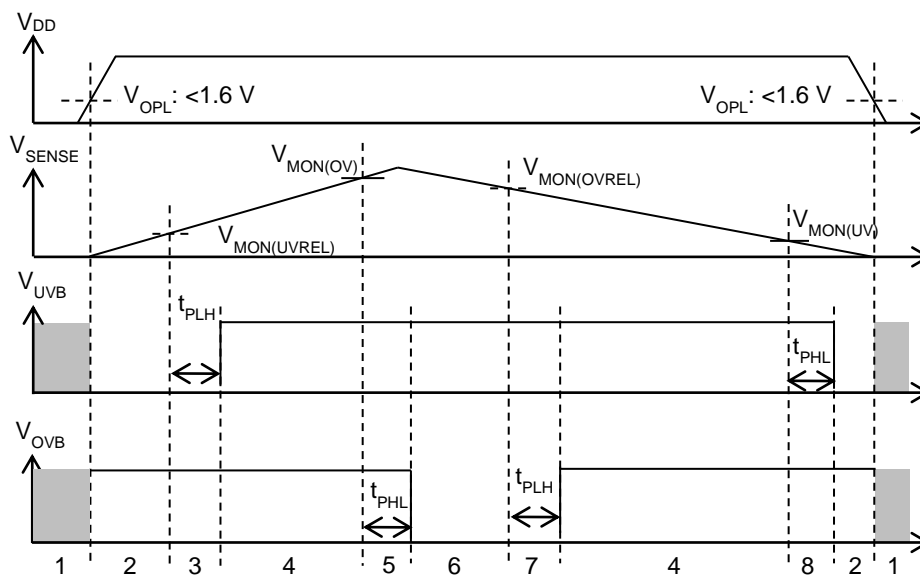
$V_{DD}$

$V_{OPL}$: <1.6 V

$V_{OPL}$: <1.6 V

$V_{SENSE}$

$V_{MON(OV)}$

$V_{MON(OVREL)}$

$V_{MON(UVREL)}$

$V_{MON(UV)}$

$V_{UVB}$

$t_{PLH}$

$t_{PHL}$

$V_{OVB}$

$t_{PHL}$

$t_{PLH}$

1 2 3 4 5 6 7 4 8 2 1